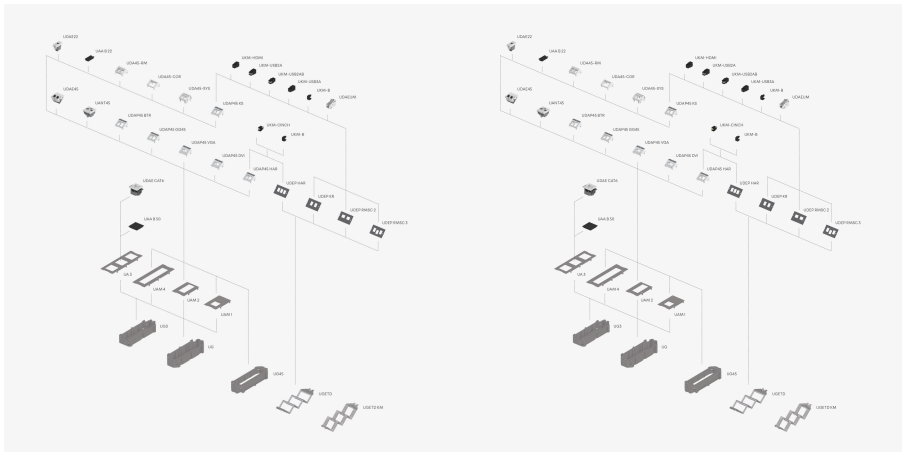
UDAK20
UAA 8 22
UDAAS-RM
UDAAS-COR
UDAAS-SYS
UDAP4B-X3
UKM-HDMI
UKM-USB2A
UKM-USB2AB
UKM-USB3A
UKM-B
UDAEZLM
UDAK30
UAAT45
UDAP4S-BTR
UDAP4B-DDAS
UDAP4B-VGA
UDAP4B-DVI
UDAP4C-HAB
UKM-CINCH
UKM-B
UDEF-HAR
UDEF-XB
UDEF-BHBC2
UDEF-RMSC3
UDAE CAT6
UAA 8 33
UA 3
UAM 4
UAM 2
UAM 1
UG3
UG
UG45
UGET3
UGET3-RM

UDAK20
UAA 8 22
UDAAS-RM
UDAAS-COR
UDAAS-SYS
UDAP4B-X3
UKM-HDMI
UKM-USB2A
UKM-USB2AB
UKM-USB3A
UKM-B
UDAEZLM
UDAK30
UAAT45
UDAP4S-BTR
UDAP4B-DDAS
UDAP4B-VGA
UDAP4B-DVI
UDAP4C-HAB
UKM-CINCH
UKM-B
UDEF-HAR
UDEF-XB
UDEF-BHBC2
UDEF-RMSC3
UDAE CAT6
UAA 8 33
UA 3
UAM 4
UAM 2
UAM 1
UG3
UG
UG45
UGET3
UGET3-RM